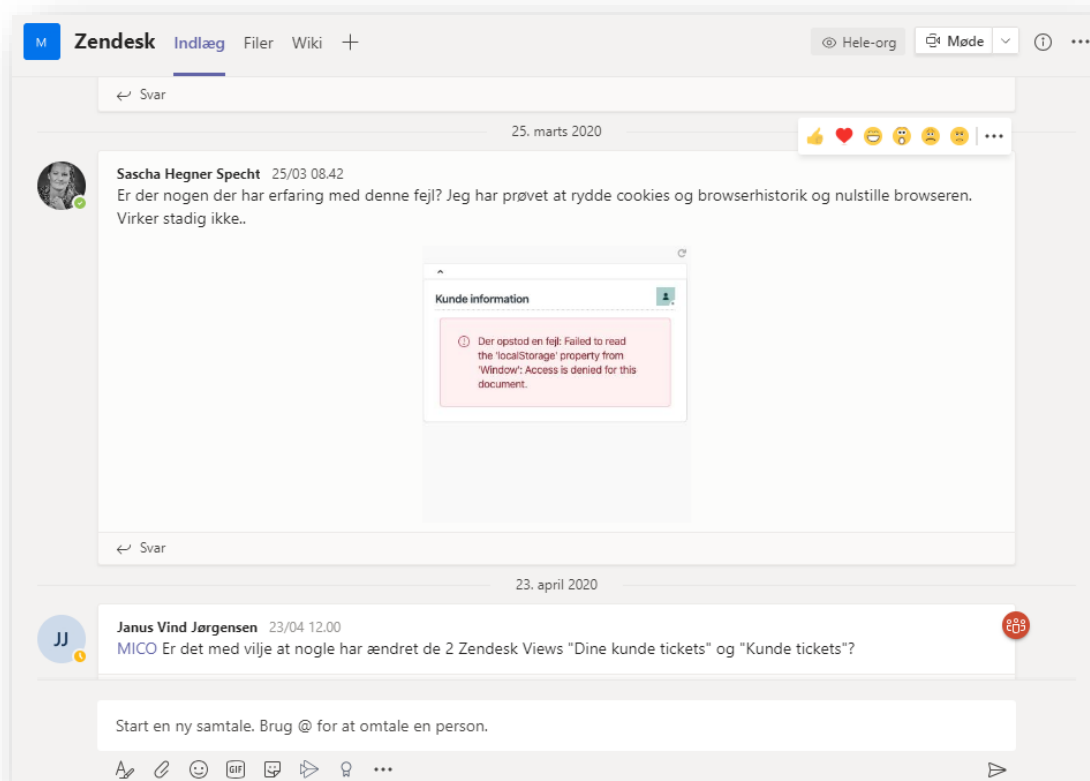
M Zendesk Indlæg Filer Wiki +

Hele-org Møde

Svar

25. marts 2020

Sascha Hegner Specht 25/03 08.42
Er der nogen der har erfaring med denne fejl? Jeg har prøvet at rydde cookies og browserhistorik og nulstille browseren. Virker stadig ikke..

Kunde information

Der opstod en fejl: Failed to read the 'localStorage' property from 'Window': Access is denied for this document.

Svar

23. april 2020

JJ

Janus Vind Jørgensen 23/04 12.00
MICO Er det med vilje at nogle har ændret de 2 Zendesk Views "Dine kunde tickets" og "Kunde tickets"?

Start en ny samtale. Brug @ for at omtale en person.

GIF